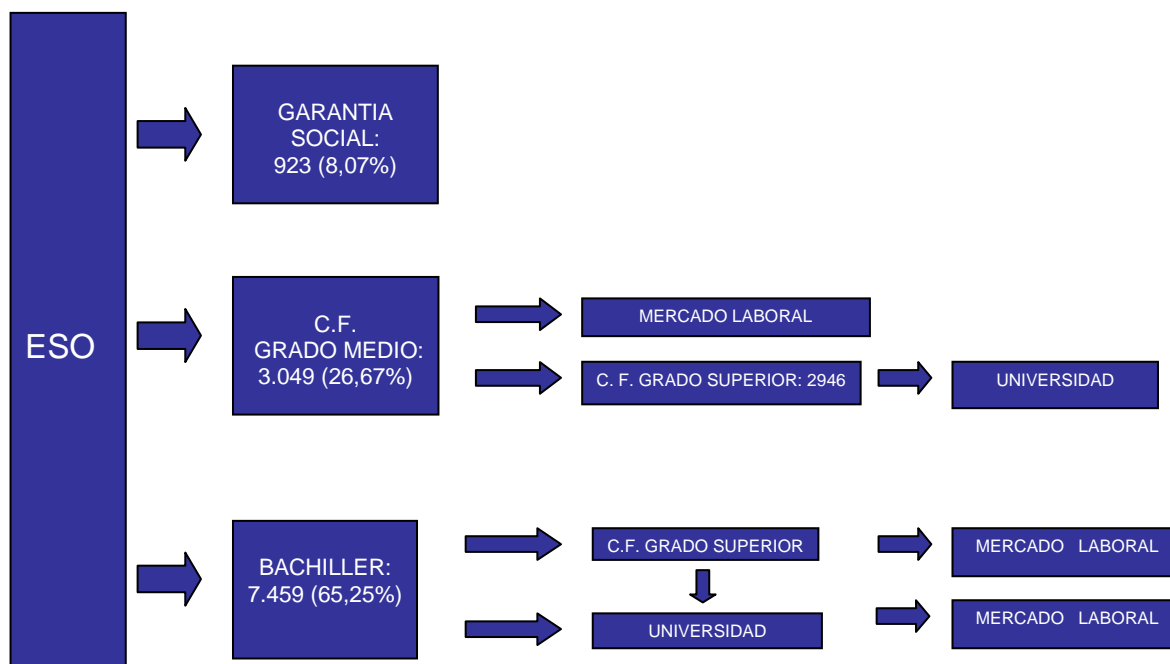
ESO

GARANTIA SOCIAL: 923 (8,07%)

C.F. GRADO MEDIO: 3.049 (26,67%)

MERCADO LABORAL

C. F. GRADO SUPERIOR: 2946

UNIVERSIDAD

BACHILLER: 7.459 (65,25%)

C.F. GRADO SUPERIOR

MERCADO LABORAL

UNIVERSIDAD

MERCADO LABORAL